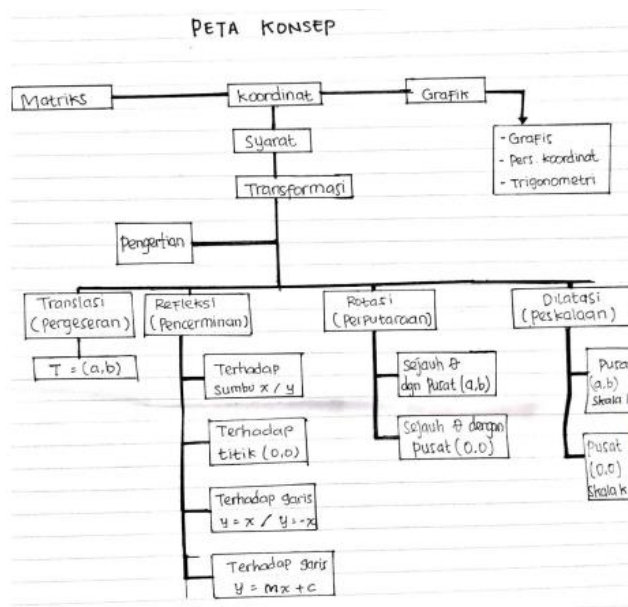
PETA KONSEP

Matriks

koordinat

Grafik

- Grafis
- Pers. koordinat
- Trigonometri

Syarat

Transformasi

Pengertian

Translasi (Pergeseran)

$T = (a,b)$

Refleksi (Pencerminan)

Terhadap sumbu x / y

Terhadap titik (0,0)

Terhadap garis $y = x$ / $y = -x$

Terhadap garis $y = mx + c$

Rotasi (Perputaran)

Sejauh $\theta$ dan pusat (a,b)

Sejauh $\theta$ dengan pusat (0,0)

Dilatasi (Penskalaan)

Pusat (a,b) Skala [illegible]

Pusat (0,0) Skala k